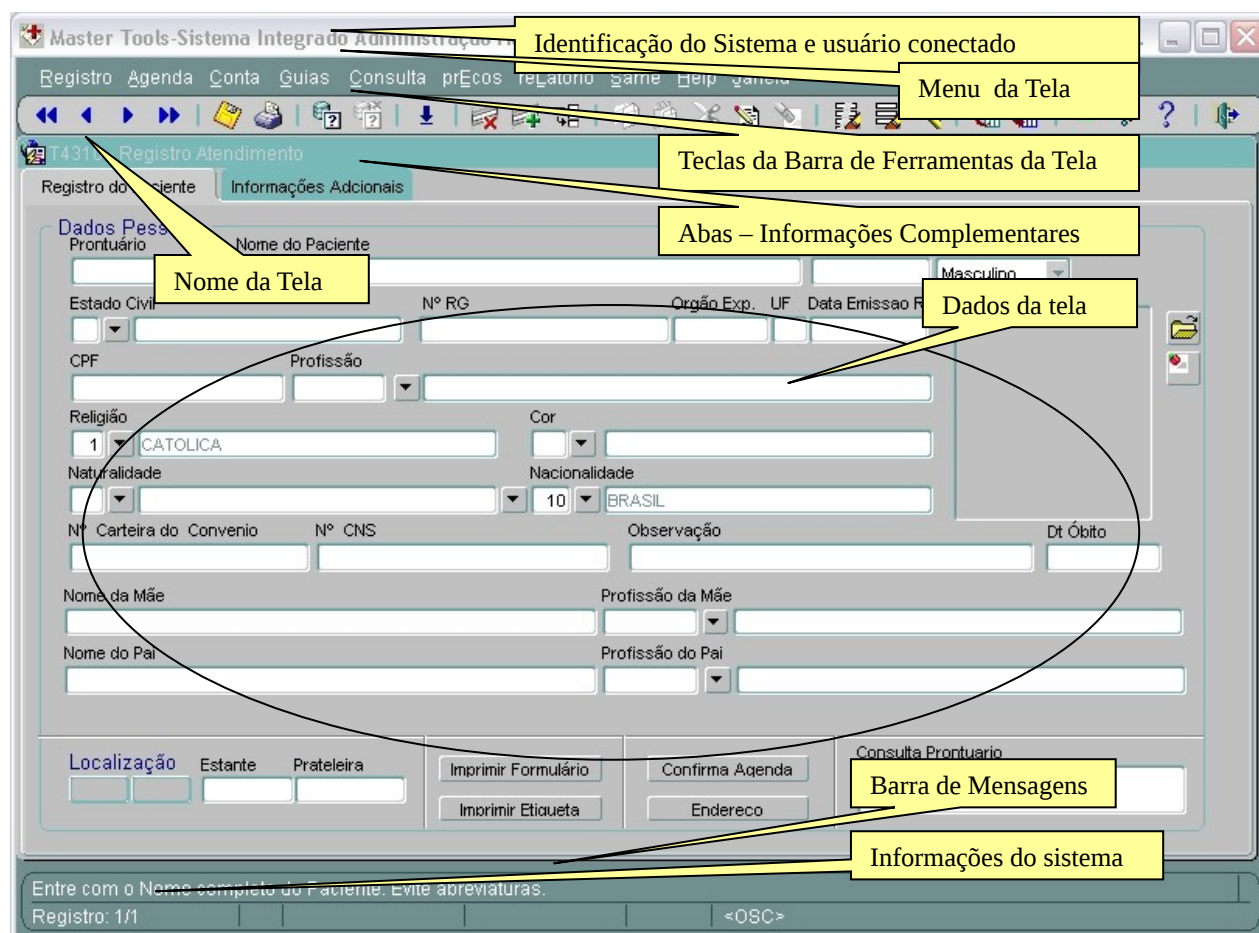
Master Tools-Sistema Integrado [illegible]

Identificação do Sistema e usuário conectado

Registro Agenda Conta Guias Consulta prEcos reLatorio Same Help Janela

Menu da Tela

Teclas da Barra de Ferramentas da Tela

T431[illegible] Registro Atendimento

Registro do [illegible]ciente | Informações Adcionais

Abas – Informações Complementares

Dados Pess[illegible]

Prontuário | Nome do Paciente

Nome da Tela

Masculino

Estado Civil | Nº RG | Orgão Exp. | UF | Data Emissao R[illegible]

Dados da tela

CPF | Profissão

Religião | Cor

1 CATOLICA

Naturalidade | Nacionalidade

10 BRASIL

Nº Carteira do Convenio | Nº CNS | Observação | Dt Óbito

Nome da Mãe | Profissão da Mãe

Nome do Pai | Profissão do Pai

Localização | Estante | Prateleira

Imprimir Formulário | Confirma Agenda | Consulta Prontuario

Imprimir Etiqueta | Endereco

Barra de Mensagens

Informações do sistema

Entre com o Nome completo do Paciente. Evite abreviaturas.

Registro: 1/1 | <OSC>